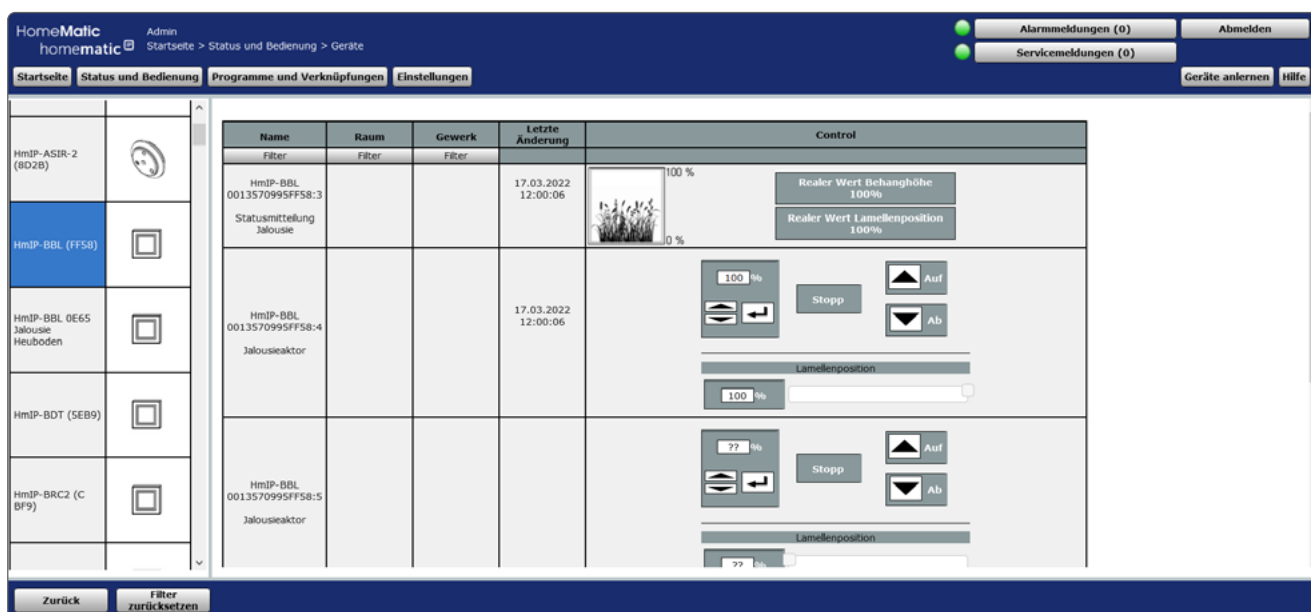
HomeMatic
homematic
Admin
Startseite > Status und Bedienung > Geräte

Alarmmeldungen (0)
Abmelden
Servicemeldungen (0)

Startseite | Status und Bedienung | Programme und Verknüpfungen | Einstellungen

Geräte anlernen | Hilfe

HmIP-ASIR-2 (8D2B)

HmIP-BBL (FF58)

HmIP-BBL 0E65 Jalousie Heuboden

HmIP-BDT (5EB9)

HmIP-BRC2 (C BF9)

| Name | Raum | Gewerk | Letzte Änderung | Control |
|---|---|---|---|---|
| Filter | Filter | Filter | | |
| HmIP-BBL 0013570995FF58:3 Statusmitteilung Jalousie | | | 17.03.2022 12:00:06 | 100 % 0 % Realer Wert Behanghöhe 100% Realer Wert Lamellenposition 100% |
| HmIP-BBL 0013570995FF58:4 Jalousieaktor | | | 17.03.2022 12:00:06 | 100 % Stopp Auf Ab Lamellenposition 100 % |
| HmIP-BBL 0013570995FF58:5 Jalousieaktor | | | | ?? % Stopp Auf Ab Lamellenposition ?? % |

Zurück
Filter zurücksetzen